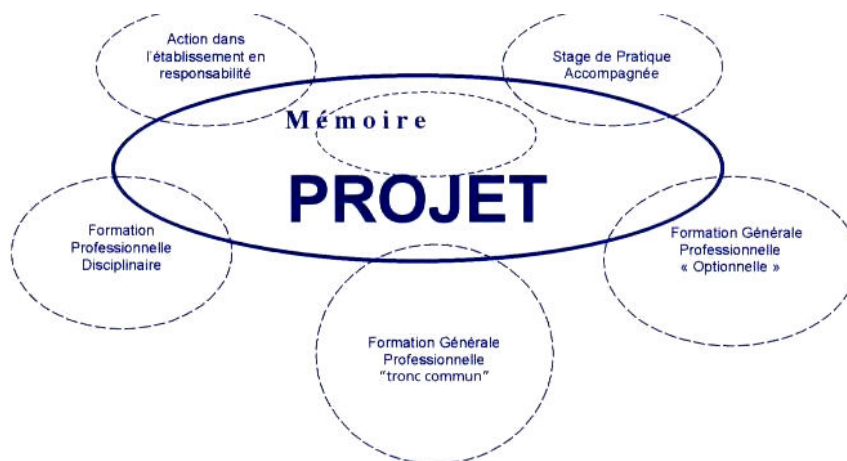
Action dans l'établissement en responsabilité

Stage de Pratique Accompagnée

Mémoire

PROJET

Formation Professionnelle Disciplinaire

Formation Générale Professionnelle « Optionnelle »

Formation Générale Professionnelle "tronc commun"